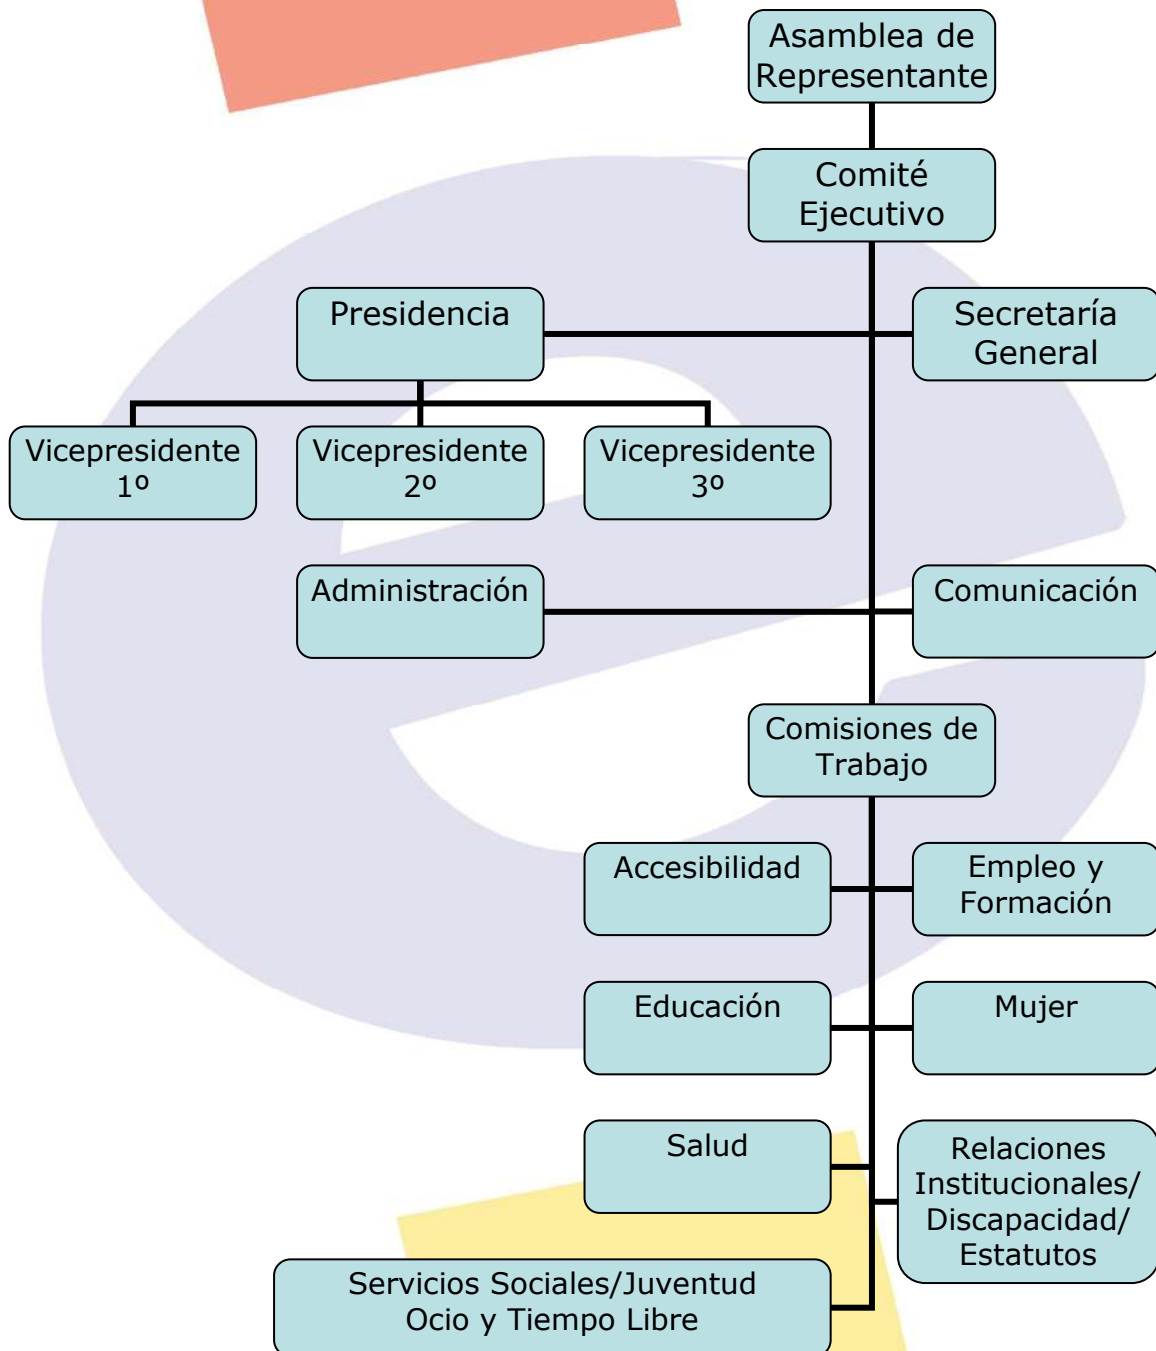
Asamblea de Representante

Comité Ejecutivo

Presidencia

Secretaría General

Vicepresidente 1º

Vicepresidente 2º

Vicepresidente 3º

Administración

Comunicación

Comisiones de Trabajo

Accesibilidad

Empleo y Formación

Educación

Mujer

Salud

Relaciones Institucionales/ Discapacidad/ Estatutos

Servicios Sociales/Juventud Ocio y Tiempo Libre